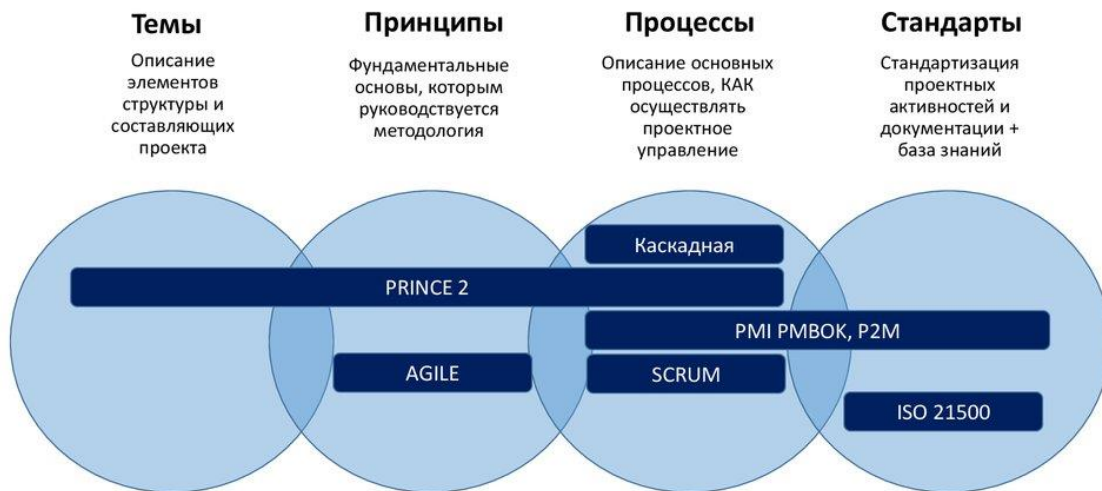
Темы
Описание элементов структуры и составляющих проекта

Принципы
Фундаментальные основы, которым руководствуется методология

Процессы
Описание основных процессов, КАК осуществлять проектное управление

Стандарты
Стандартизация проектных активностей и документации + база знаний

Каскадная

PRINCE 2

PMI PMBOK, P2M

AGILE

SCRUM

ISO 21500